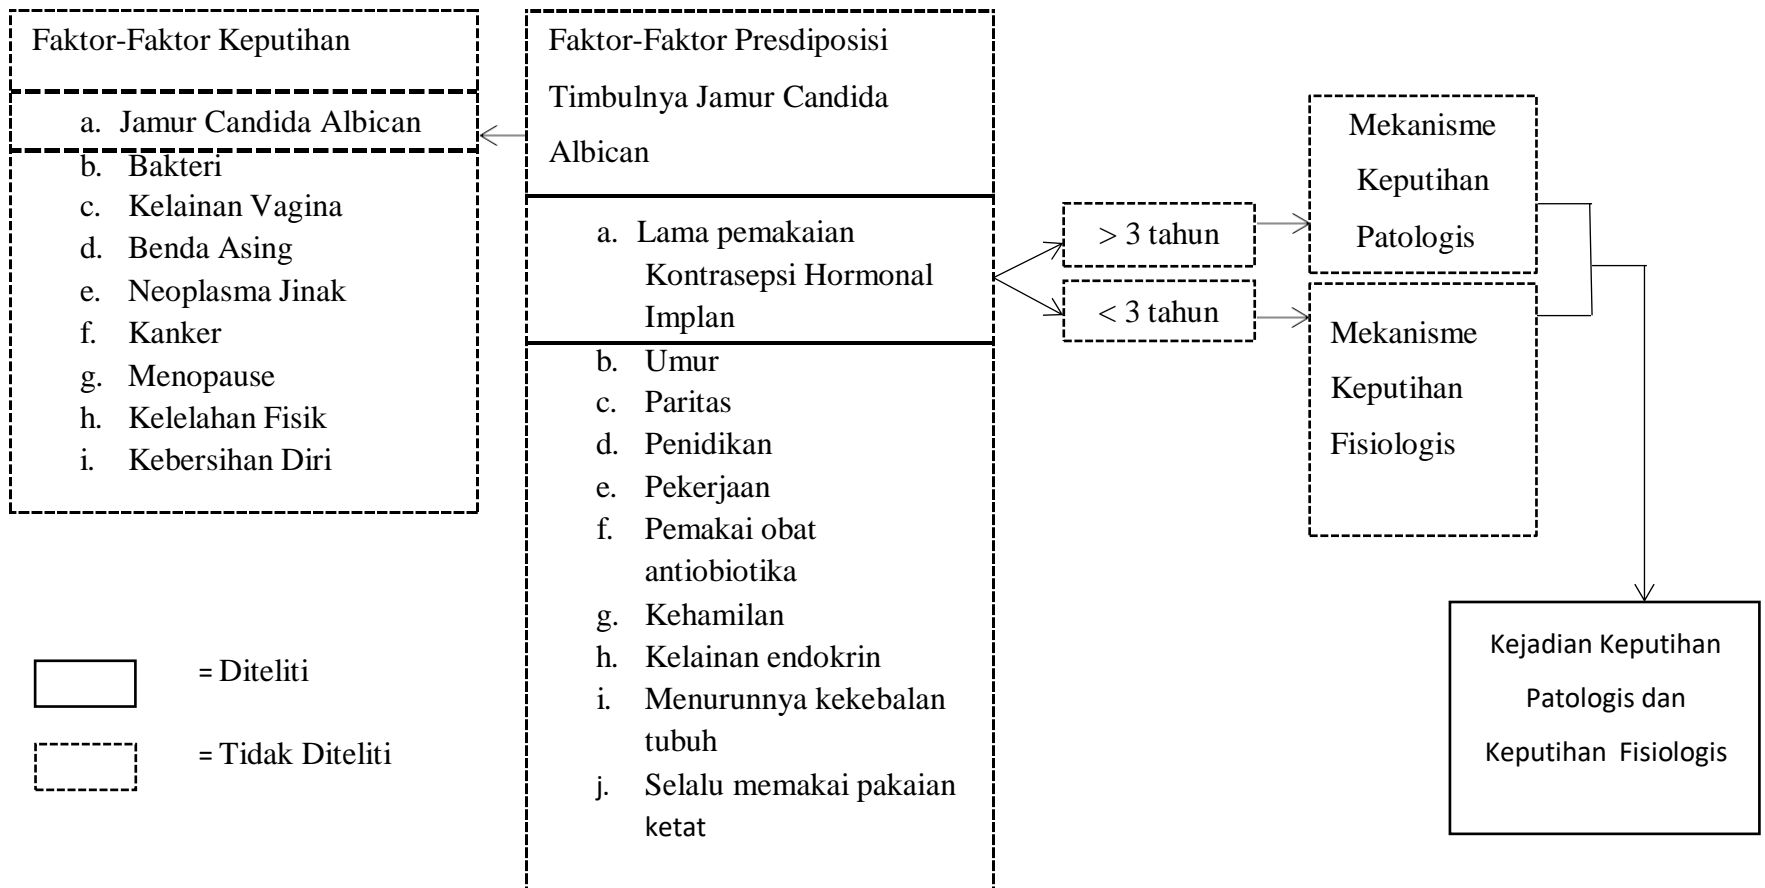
Faktor-Faktor Keputihan

a. Jamur Candida Albican
b. Bakteri
c. Kelainan Vagina
d. Benda Asing
e. Neoplasma Jinak
f. Kanker
g. Menopause
h. Kelelahan Fisik
i. Kebersihan Diri

Faktor-Faktor Presdiposisi Timbulnya Jamur Candida Albican

a. Lama pemakaian Kontrasepsi Hormonal Implan
b. Umur
c. Paritas
d. Penidikan
e. Pekerjaan
f. Pemakai obat antiobiotika
g. Kehamilan
h. Kelainan endokrin
i. Menurunnya kekebalan tubuh
j. Selalu memakai pakaian ketat

> 3 tahun

< 3 tahun

Mekanisme Keputihan Patologis

Mekanisme Keputihan Fisiologis

Kejadian Keputihan Patologis dan Keputihan Fisiologis

= Diteliti

= Tidak Diteliti